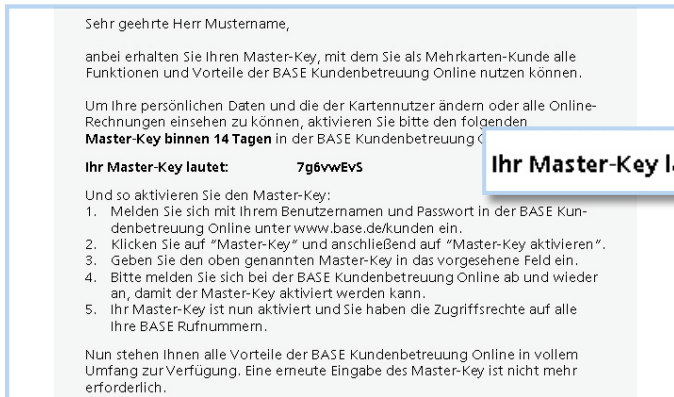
Sehr geehrte Herr Mustername,

anbei erhalten Sie Ihren Master-Key, mit dem Sie als Mehrkarten-Kunde alle Funktionen und Vorteile der BASE Kundenbetreuung Online nutzen können.

Um Ihre persönlichen Daten und die der Kartennutzer ändern oder alle Online-Rechnungen einsehen zu können, aktivieren Sie bitte den folgenden **Master-Key binnen 14 Tagen** in der BASE Kundenbetreuung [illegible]

**Ihr Master-Key lautet:** **7g6vwEvS**

Ihr Master-Key la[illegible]

Und so aktivieren Sie den Master-Key:
1. Melden Sie sich mit Ihrem Benutzernamen und Passwort in der BASE Kundenbetreuung Online unter www.base.de/kunden ein.
2. Klicken Sie auf "Master-Key" und anschließend auf "Master-Key aktivieren".
3. Geben Sie den oben genannten Master-Key in das vorgesehene Feld ein.
4. Bitte melden Sie sich bei der BASE Kundenbetreuung Online ab und wieder an, damit der Master-Key aktiviert werden kann.
5. Ihr Master-Key ist nun aktiviert und Sie haben die Zugriffsrechte auf alle Ihre BASE Rufnummern.

Nun stehen Ihnen alle Vorteile der BASE Kundenbetreuung Online in vollem Umfang zur Verfügung. Eine erneute Eingabe des Master-Key ist nicht mehr erforderlich.